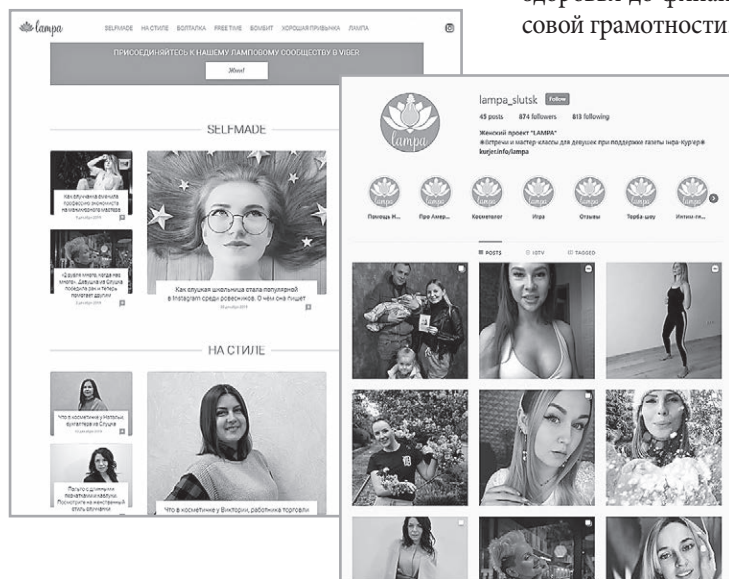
здоровья до финан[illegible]
совой грамотности.

lampa

SELFMADE НА СТИЛЕ БОЛТАЛКА FREE TIME BOUGHT ХОРОШАЯ ПРИВЫЧКА ЛАМПА

ПРИСОЕДИНЯЙТЕСЬ К НАШЕМУ ЛАМПОВОМУ СООБЩЕСТВУ В VIBER

Жми!

SELFMADE

Как слутчанка сменила профессию экономиста на маникюрного мастера

«Судьба много, когда нас много». Девушки из Слуцка победили рак и теперь помогают другим

Как слуцкая школьница стала популярной в Instagram среди ровесников. О чём она пишет?

НА СТИЛЕ

Что в косметичке у Натальи, бухгалтера из Слуцка

Что в косметичке у Виктории, работника торговли

lampa_slutsk Follow

45 posts 874 followers 813 following

Женский проект "LAMPA"
Встречи и мастер-классы для девушек при поддержке газеты Інфа-Кур'ер
kurjer.info/lampa

Помощь Н... Про Амер... Косметолог Игра Отзывы Торба-шоу Интим-ти...

POSTS IGTV TAGGED